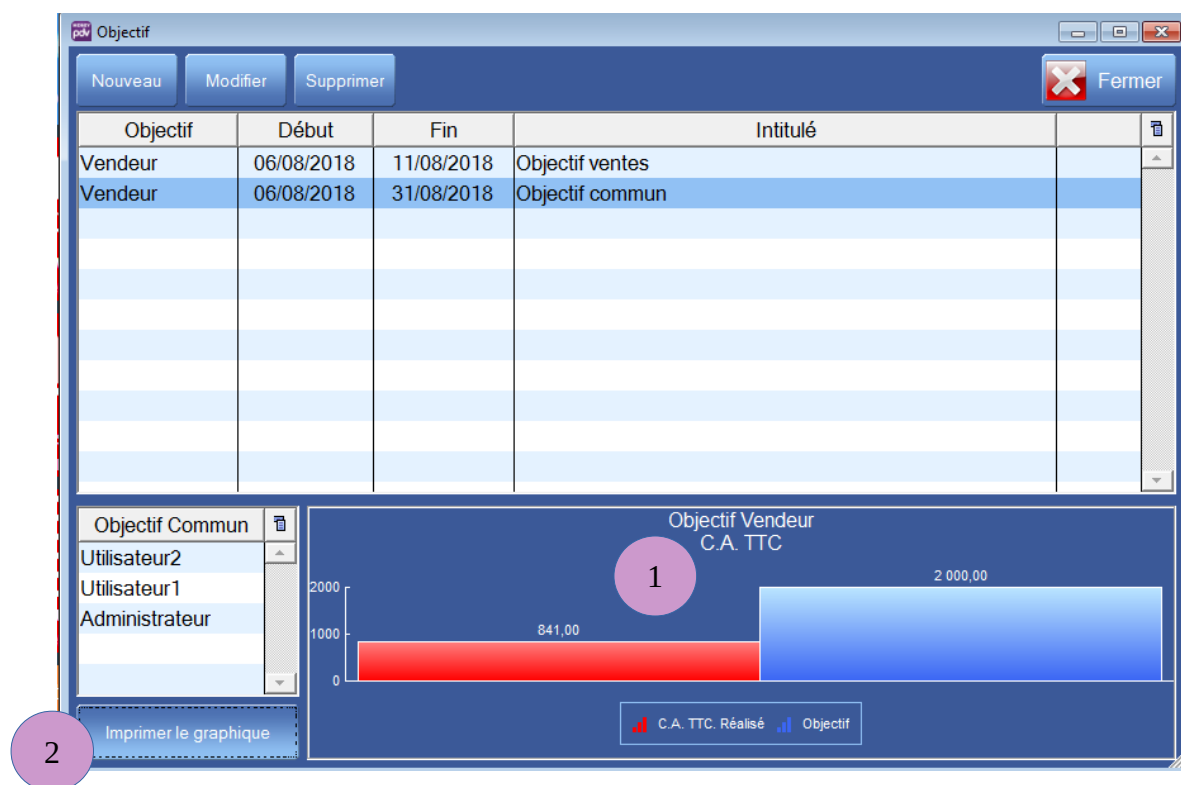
Objectif

Nouveau | Modifier | Supprimer | Fermer

| Objectif | Début | Fin | Intitulé |
|---|---|---|---|
| Vendeur | 06/08/2018 | 11/08/2018 | Objectif ventes |
| Vendeur | 06/08/2018 | 31/08/2018 | Objectif commun |

| Objectif Commun |
|---|
| Utilisateur2 |
| Utilisateur1 |
| Administrateur |

Objectif Vendeur
C.A. TTC

1

2000
1000
0

841,00
2 000,00

C.A. TTC. Réalisé
Objectif

2

Imprimer le graphique